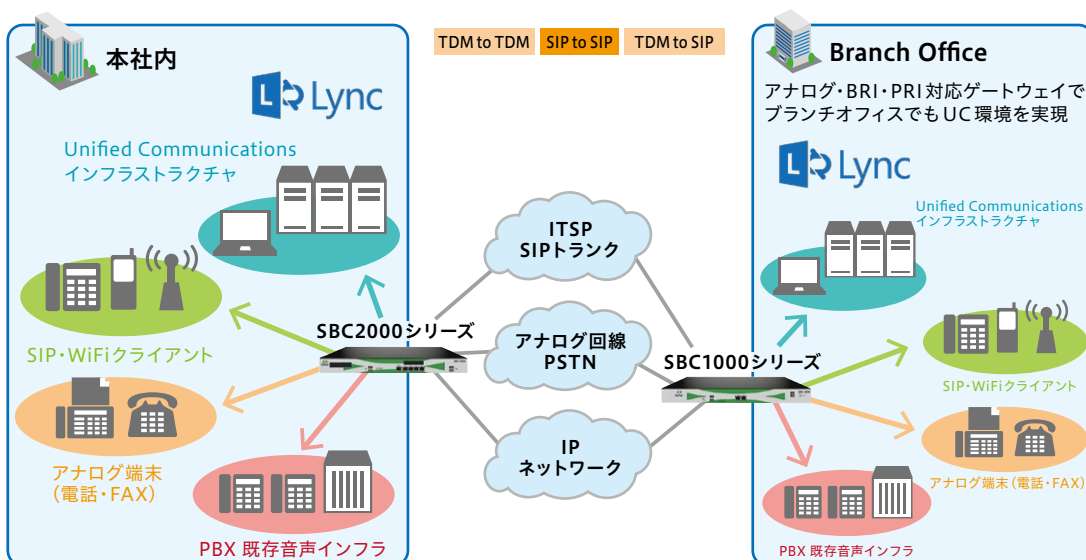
本社内

TDM to TDM SIP to SIP TDM to SIP

Lync

Unified Communications
インフラストラクチャ

SIP・WiFiクライアント

アナログ端末
（電話・FAX）

PBX 既存音声インフラ

SBC2000シリーズ

ITSP
SIPトランク

アナログ回線
PSTN

IP
ネットワーク

SBC1000シリーズ

Branch Office

アナログ・BRI・PRI対応ゲートウェイで
ブランチオフィスでもUC環境を実現

Lync

Unified Communications
インフラストラクチャ

SIP・WiFiクライアント

アナログ端末（電話・FAX）

PBX 既存音声インフラ